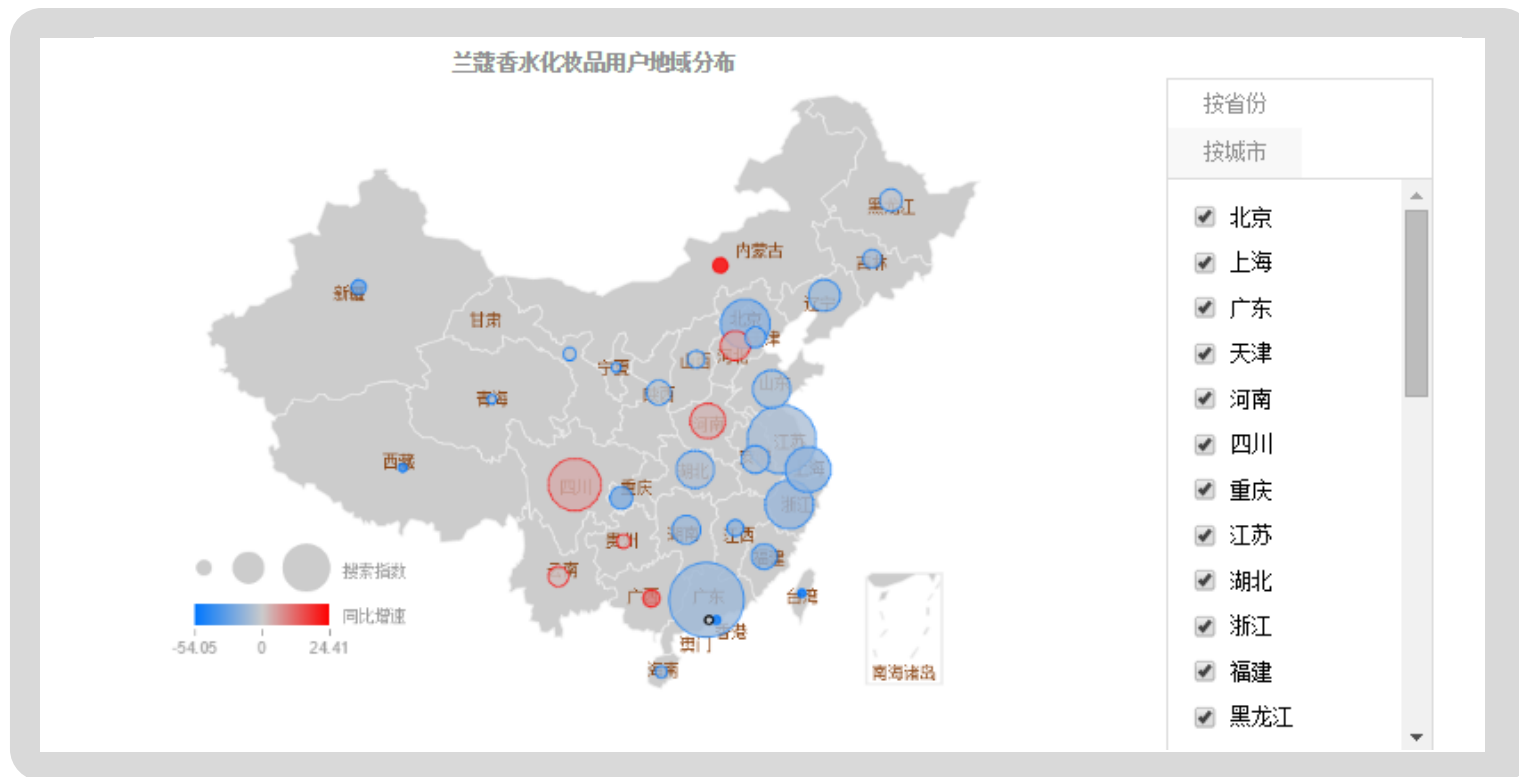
兰蔻香水化妆品用户地域分布

黑龙江
内蒙古
吉林
新疆
辽宁
北京
甘肃
天津
河北
宁夏
山西
青海
山东
陕西
河南
江苏
西藏
安徽
上海
四川
重庆
湖北
浙江
湖南
江西
贵州
福建
云南
广西
广东
台湾
香港
澳门
海南
南海诸岛

搜索指数
同比增速
-54.05
0
24.41

按省份
按城市

北京
上海
广东
天津
河南
四川
重庆
江苏
湖北
浙江
福建
黑龙江